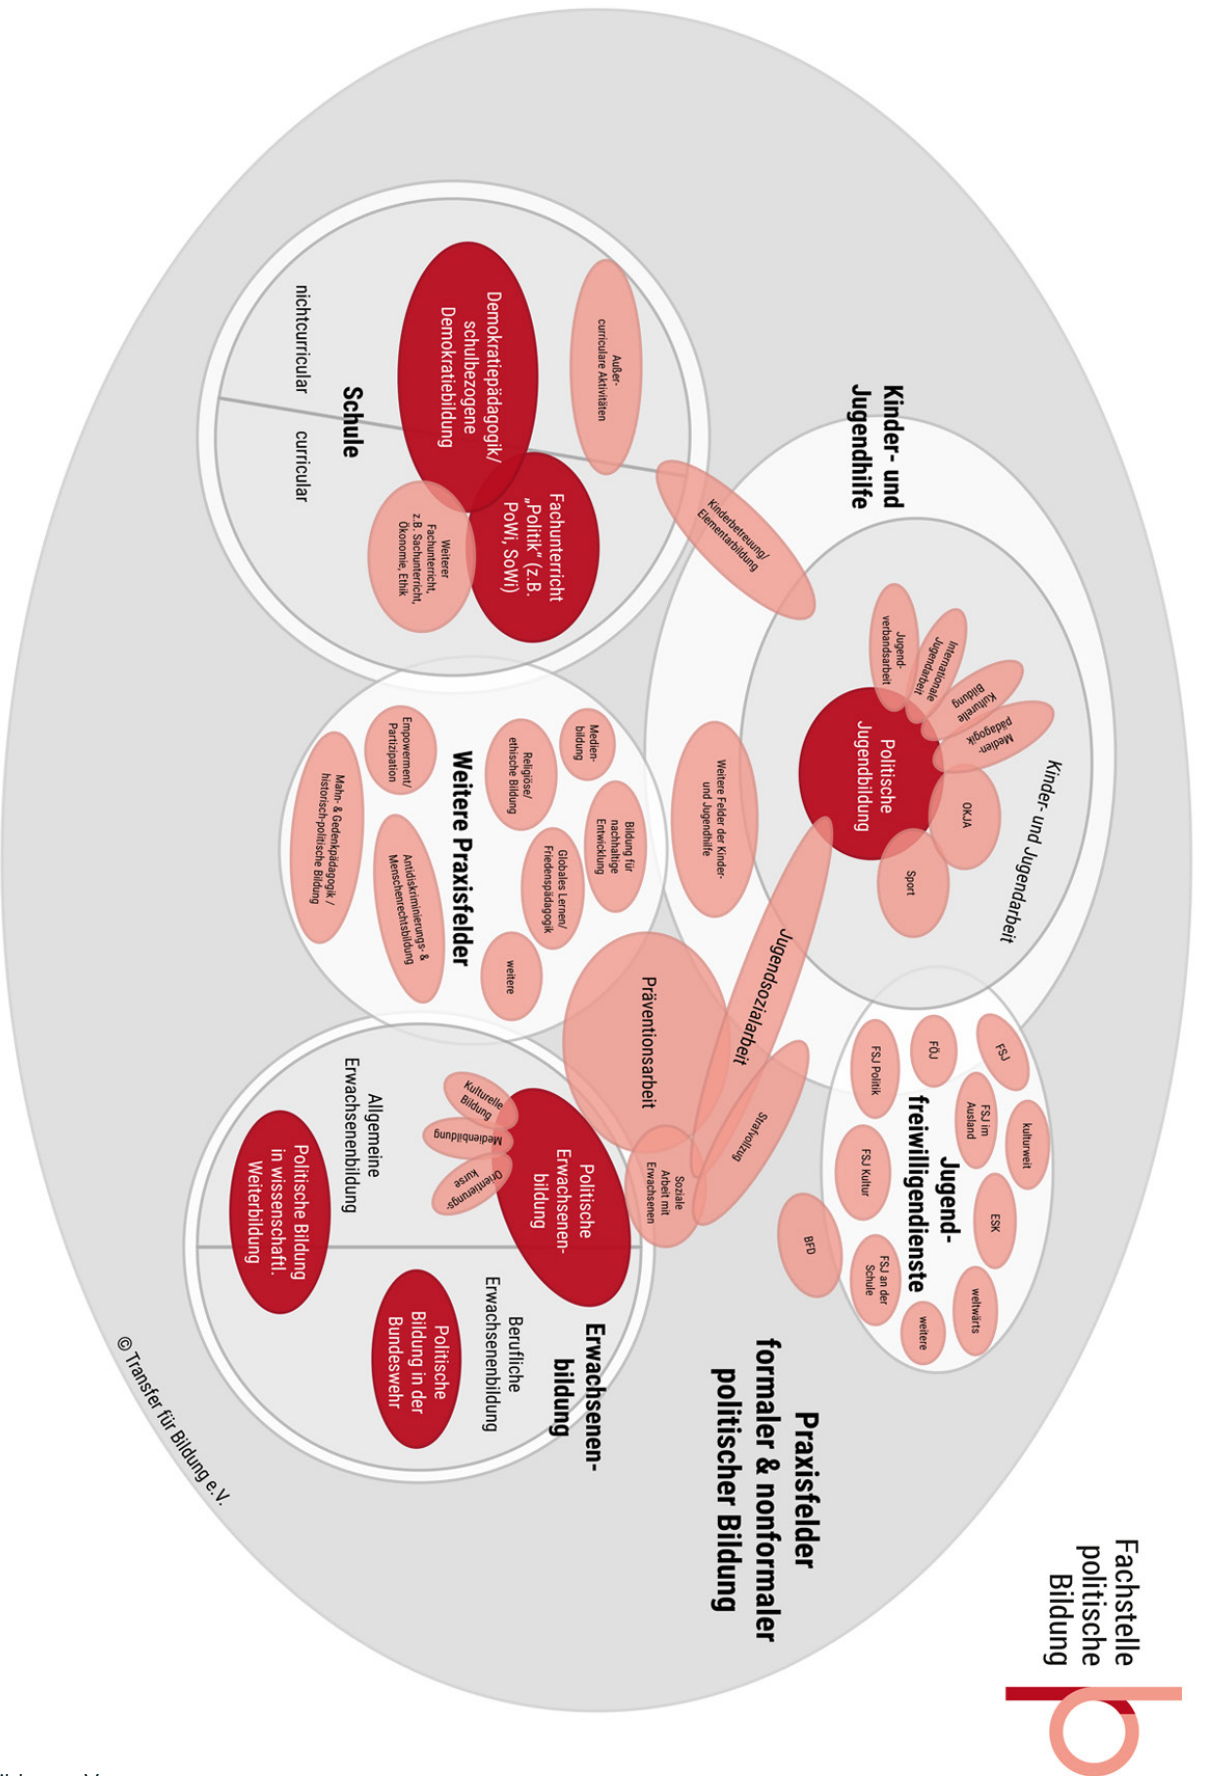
Fachstelle politische Bildung

Praxisfelder formaler & nonformaler politischer Bildung

Kinder- und Jugendhilfe

Kinder- und Jugendarbeit

Politische Jugendbildung

Jugendverbandsarbeit

Internationale Jugendarbeit

Kulturelle Bildung

Medienpädagogik

OKJA

Sport

Weitere Felder der Kinder- und Jugendhilfe

Kinderbetreuung/ Elementarbildung

Jugendsozialarbeit

Schule

nichtcurricular

curricular

Außercurriculare Aktivitäten

Demokratiepädagogik/ schulbezogene Demokratiebildung

Fachunterricht „Politik" (z.B. PoWi, SoWi)

Weiterer Fachunterricht, z.B. Sachunterricht, Ökonomie, Ethik

Weitere Praxisfelder

Medienbildung

Religiöse/ ethische Bildung

Bildung für nachhaltige Entwicklung

Empowerment/ Partizipation

Globales Lernen/ Friedenspädagogik

Antidiskriminierungs- & Menschenrechtsbildung

Mahn- & Gedenkpädagogik / historisch-politische Bildung

weitere

Präventionsarbeit

Strafvollzug

Soziale Arbeit mit Erwachsenen

Jugendfreiwilligendienste

FSJ

FÖJ

FSJ Politik

FSJ im Ausland

kulturweit

FSJ Kultur

ESK

BFD

FSJ an der Schule

weltwärts

weitere

Erwachsenenbildung

Allgemeine Erwachsenenbildung

Berufliche Erwachsenenbildung

Politische Erwachsenenbildung

Kulturelle Bildung

Medienbildung

Orientierungskurse

Politische Bildung in wissenschaftl. Weiterbildung

Politische Bildung in der Bundeswehr

© Transfer für Bildung e.V.